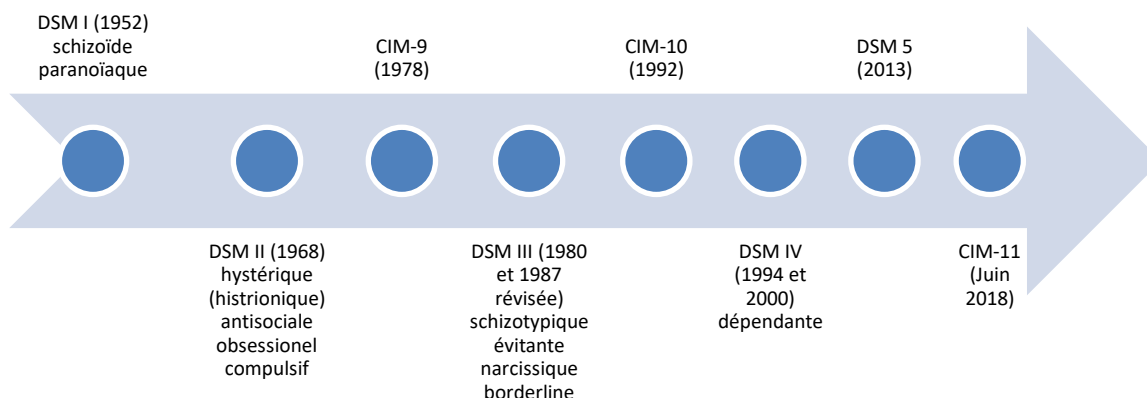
DSM I (1952)
schizoïde
paranoïaque

CIM-9
(1978)

CIM-10
(1992)

DSM 5
(2013)

DSM II (1968)
hystérique
(histrionique)
antisociale
obsessionel
compulsif

DSM III (1980
et 1987
révisée)
schizotypique
évitante
narcissique
borderline

DSM IV
(1994 et
2000)
dépendante

CIM-11
(Juin
2018)